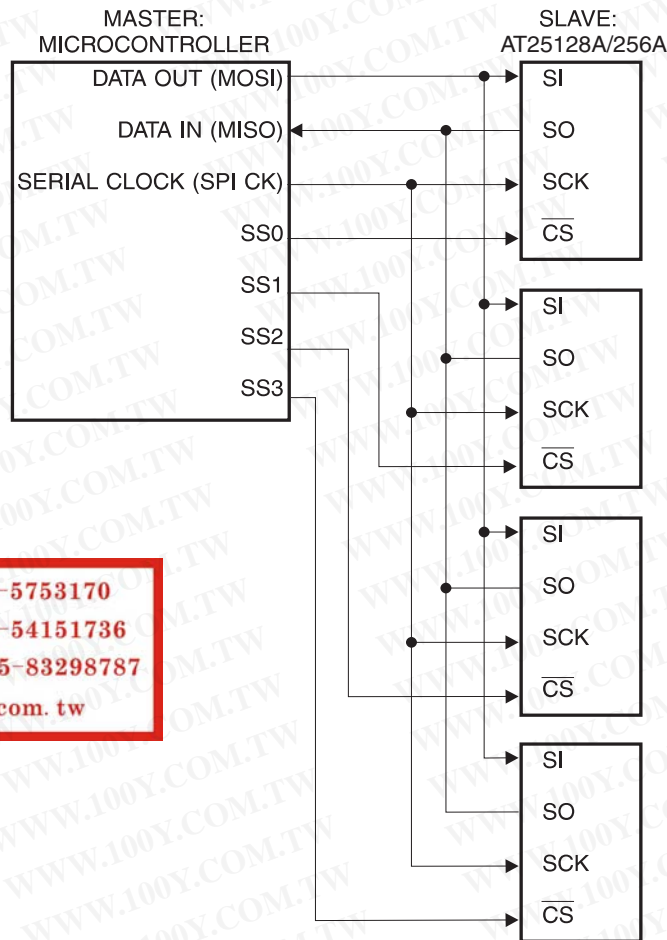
MASTER:
MICROCONTROLLER

DATA OUT (MOSI)
DATA IN (MISO)
SERIAL CLOCK (SPI CK)
SS0
SS1
SS2
SS3

SLAVE:
AT25128A/256A

SI
SO
SCK
$\overline{CS}$

SI
SO
SCK
$\overline{CS}$

SI
SO
SCK
$\overline{CS}$

SI
SO
SCK
$\overline{CS}$

-5753170
-54151736
5-83298787
com. tw

WWW.100Y.COM.TW